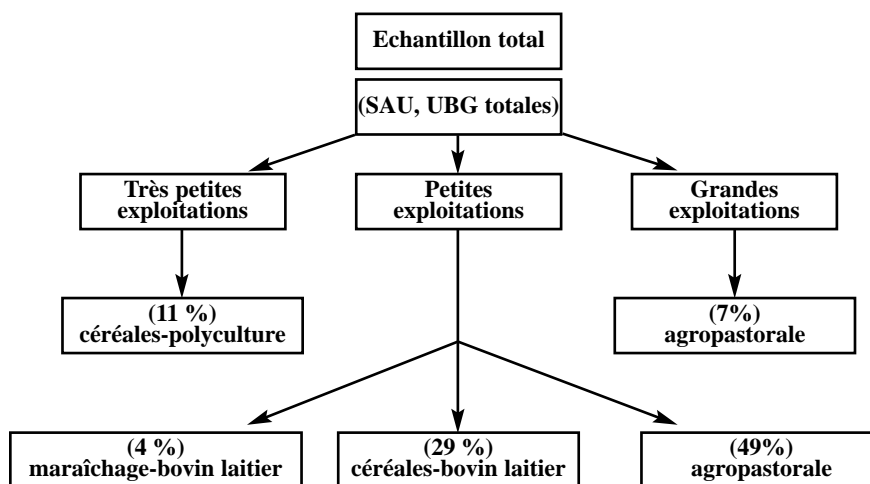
Echantillon total

(SAU, UBG totales)

Très petites exploitations

Petites exploitations

Grandes exploitations

(11 %) céréales-polyculture

(7%) agropastorale

(4 %) maraîchage-bovin laitier

(29 %) céréales-bovin laitier

(49%) agropastorale